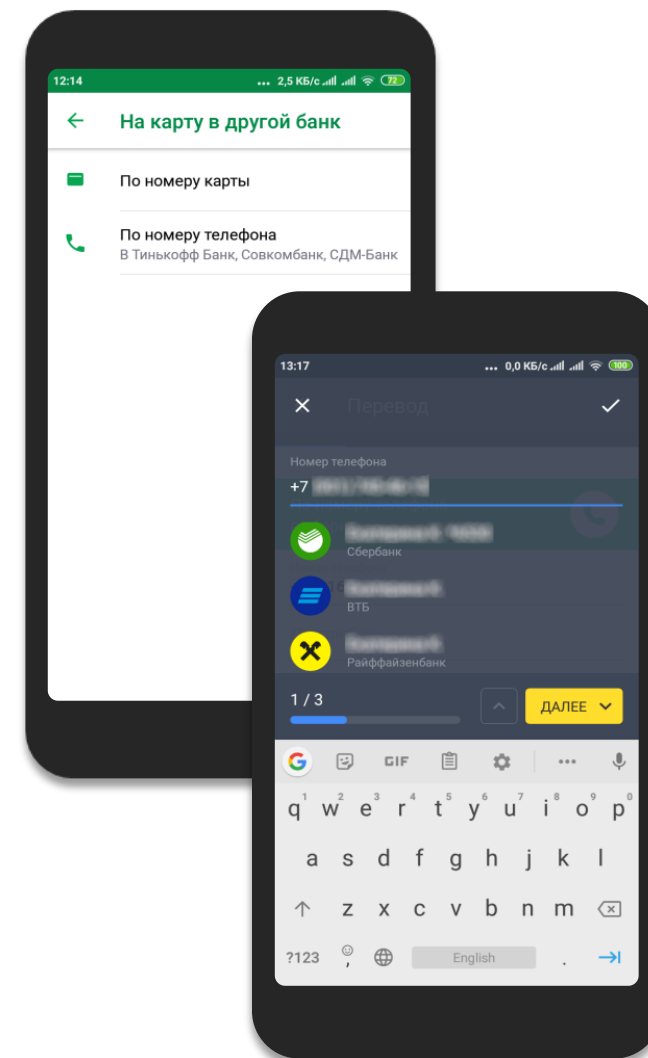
12:14
... 2,5 КБ/с 72

На карту в другой банк

По номеру карты

По номеру телефона
В Тинькофф Банк, Совкомбанк, СДМ-Банк

13:17
... 0,0 КБ/с 100

Перевод

Номер телефона
+7 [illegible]

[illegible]
Сбербанк

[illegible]
ВТБ

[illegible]
Райффайзенбанк

1 / 3

ДАЛЕЕ

GIF

q w e r t y u i o p
1 2 3 4 5 6 7 8 9 0
a s d f g h j k l
z x c v b n m
?123 , English .